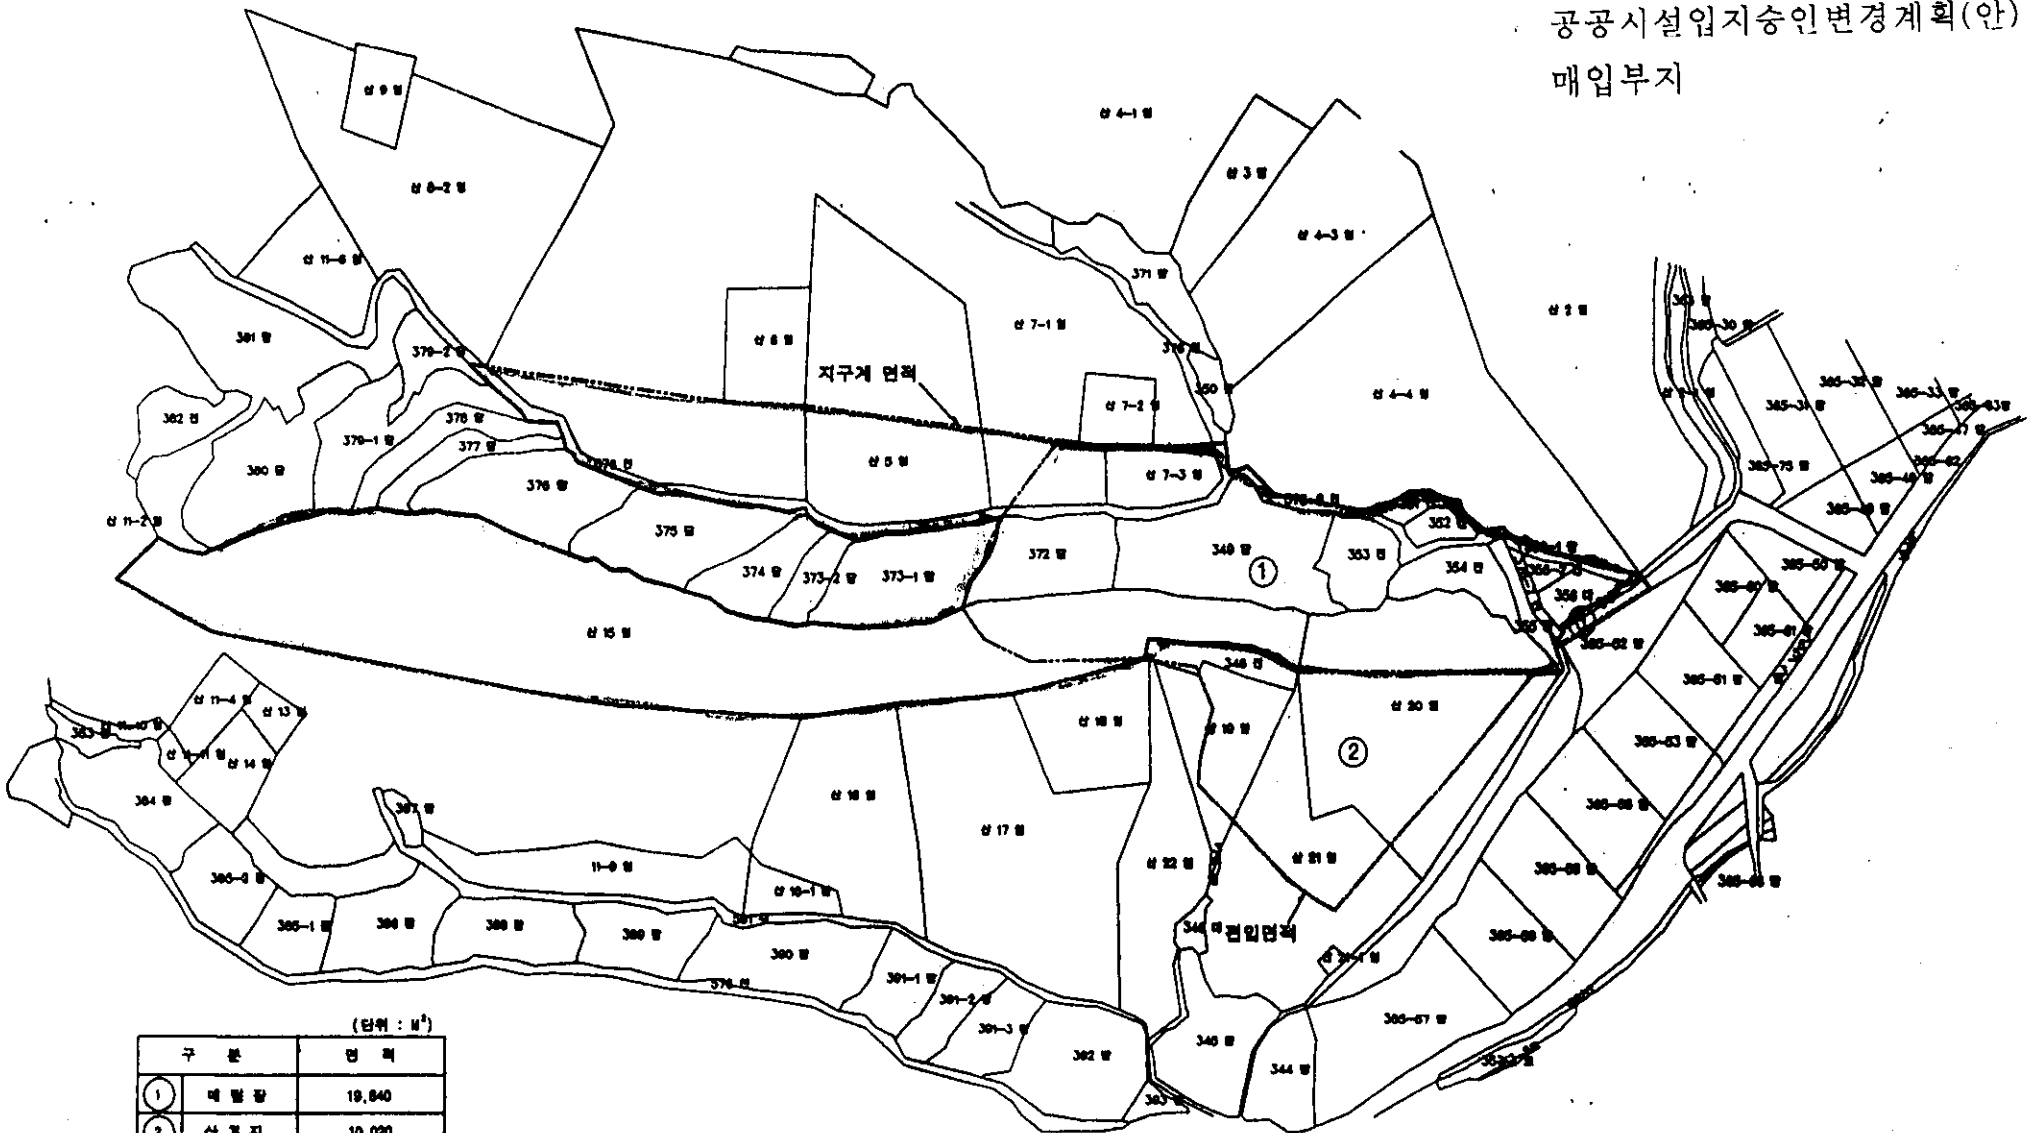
공공시설입지승인변경계획(안)
매입부지

산 9 임
산 4-1 임
산 8-2 임
산 3 임
산 4-3 임
산 11-6 임
371 답
산 2 임
산 7-1 임
산 6 임
381 답
379-2 답
지구계 면적
370 답
350 답
산 4-4 임
382 전
378 답
산 7-2 임
379-1 답
377 답
380 답
산 5 임
산 7-3 임
376 답
산 11-2 임
375 답
352 답
372 답
349 답
①
353 답
354 전
374 답
373-2 답
373-1 답
산 15 임
348 전
산 11-4 임
산 13 임
산 20 임
산 19 임
산 10 임
②
383 답
384 답
산 14 임
387 답
산 16 임
산 17 임
산 22 임
산 21 임
385-6 답
11-9 임
산 10-1 임
385-1 답
386 답
388 답
389 답
390 답
346 대
편입면적
391-1 답
391-2 답
391-3 답
392 답
345 답
344 답
393 답
385-57 답
385-30 답
385-35 답
385-33 답
385-34 답
385-75 답
385-37 답
385-60 답
385-62 답
385-61 답
385-63 답
385-66 답
385-68 답
385-69 답

(단위 : ㎡)

| 구 분 | 면 적 |
|---|---|
| ① 매 립 장 | 19,840 |
| ② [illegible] | 10,020 |